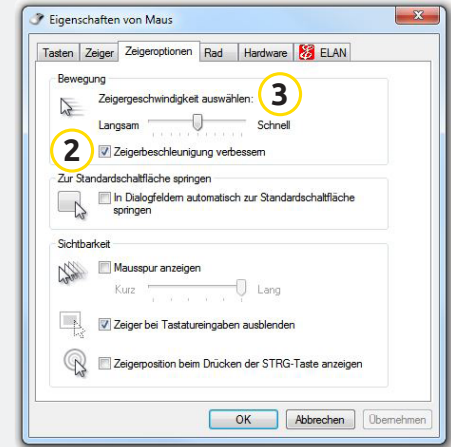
Eigenschaften von Maus

Tasten | Zeiger | Zeigeroptionen | Rad | Hardware | ELAN

Bewegung

Zeigergeschwindigkeit auswählen:

3

Langsam

Schnell

2

Zeigerbeschleunigung verbessern

Zur Standardschaltfläche springen

In Dialogfeldern automatisch zur Standardschaltfläche springen

Sichtbarkeit

Mausspur anzeigen

Kurz

Lang

Zeiger bei Tastatureingaben ausblenden

Zeigerposition beim Drücken der STRG-Taste anzeigen

OK | Abbrechen | Übernehmen